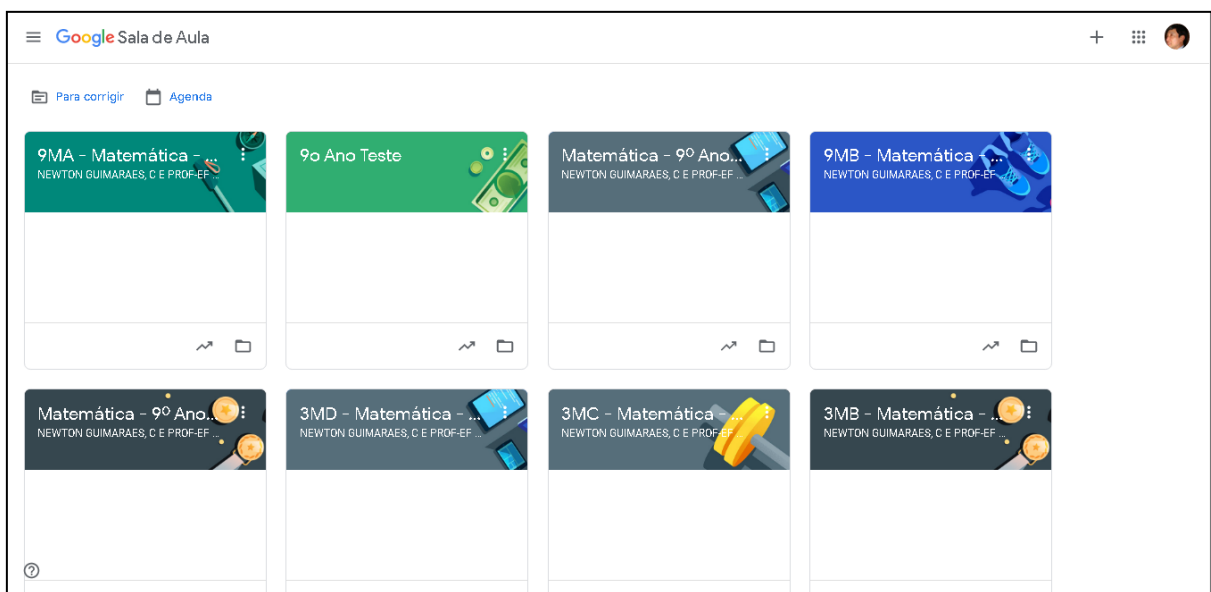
Google Sala de Aula

Para corrigir Agenda

9MA - Matemática - ...
NEWTON GUIMARAES, C E PROF-EF ...

9o Ano Teste

Matemática - 9º Ano...
NEWTON GUIMARAES, C E PROF-EF ...

9MB - Matemática - ...
NEWTON GUIMARAES, C E PROF-EF ...

Matemática - 9º Ano...
NEWTON GUIMARAES, C E PROF-EF ...

3MD - Matemática - ...
NEWTON GUIMARAES, C E PROF-EF ...

3MC - Matemática - ...
NEWTON GUIMARAES, C E PROF-EF ...

3MB - Matemática - ...
NEWTON GUIMARAES, C E PROF-EF ...